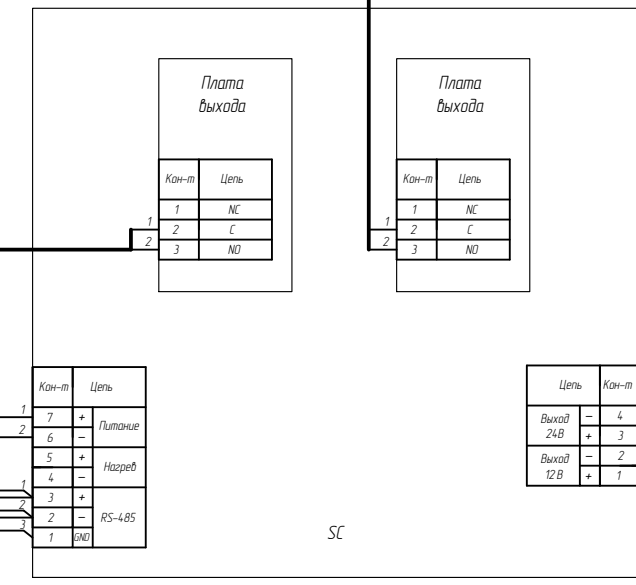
Плата выхода

| Кон-т | Цепь |
|---|---|
| 1 | NC |
| 2 | C |
| 3 | NO |

1
2

Плата выхода

| Кон-т | Цепь |
|---|---|
| 1 | NC |
| 2 | C |
| 3 | NO |

1
2

| Кон-т | | Цепь |
|---|---|---|
| 7 | + | Питание |
| 6 | – | Питание |
| 5 | + | Нагрев |
| 4 | – | Нагрев |
| 3 | + | RS-485 |
| 2 | – | RS-485 |
| 1 | GND | RS-485 |

1
2
1
2
3

| Цепь | | Кон-т |
|---|---|---|
| Выход 24В | – | 4 |
| Выход 24В | + | 3 |
| Выход 12 В | – | 2 |
| Выход 12 В | + | 1 |

SC